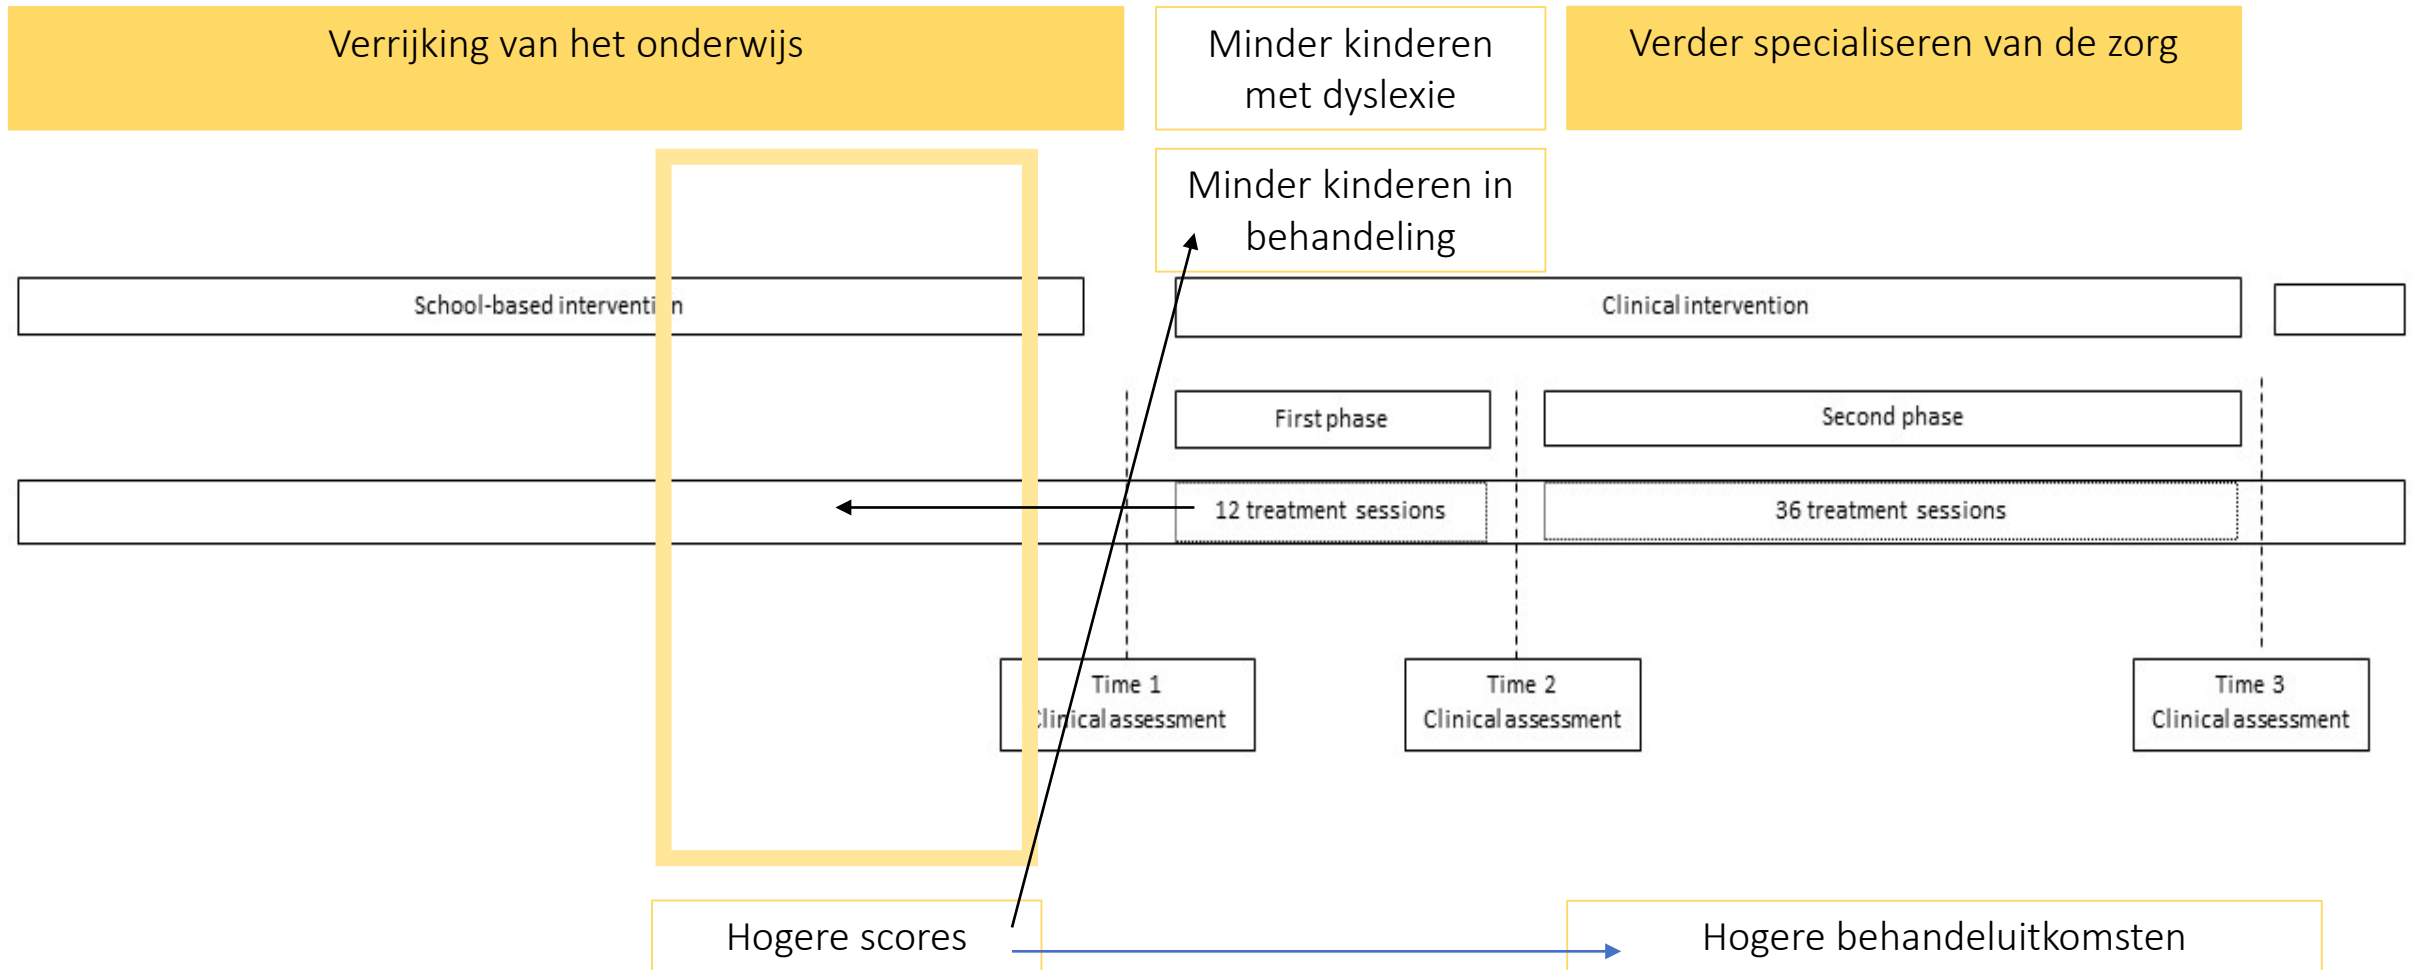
Verrijking van het onderwijs

Minder kinderen met dyslexie

Verder specialiseren van de zorg

Minder kinderen in behandeling

School-based interventi n

Clinical intervention

First phase

Second phase

12 treatment sessions

36 treatment sessions

Time 1
linical assessment

Time 2
Clinical assessment

Time 3
Clinical assessment

Hogere scores

Hogere behandeluitkomsten